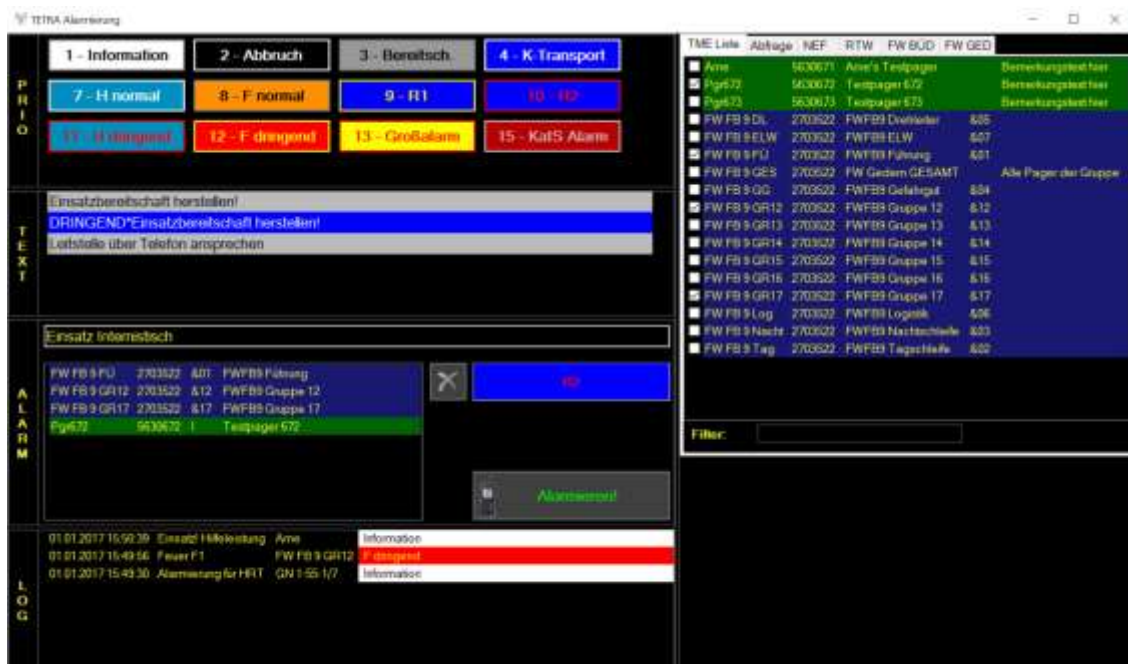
TETRA Alarmierung

PRIO

1 - Information
2 - Abbruch
3 - Bereitsch.
4 - K-Transport
7 - H normal
8 - F normal
9 - R1
10 - R2
11 - H dringend
12 - F dringend
13 - Großalarm
15 - KatS Alarm

TEXT

Einsatzbereitschaft herstellen!
DRINGEND*Einsatzbereitschaft herstellen!
Leitstelle über Telefon ansprechen

ALARM

Einsatz Internistisch

| | | | |
|---|---|---|---|
| FW FB 9 FÜ | 2703522 | &01 | FWFB9 Führung |
| FW FB 9 GR12 | 2703522 | &12 | FWFB9 Gruppe 12 |
| FW FB 9 GR17 | 2703522 | &17 | FWFB9 Gruppe 17 |
| Pgr672 | 5630672 | ! | Testpager 672 |

R2

Alarmieren!

LOG

| | | | |
|---|---|---|---|
| 01.01.2017 15:50:39 | Einsatz! Hilfeleistung | Arne | Information |
| 01.01.2017 15:49:56 | Feuer F1 | FW FB 9 GR12 | F dringend |
| 01.01.2017 15:49:30 | Alarmierung für HRT | GN 1-55 1/7 | Information |

TME Liste | Abfrage | NEF | RTW | FW BUD | FW GED

| | | | | |
|---|---|---|---|---|
| Arne | 5630671 | Arne's Testpager | | Bemerkungstext hier |
| Pgr672 | 5630672 | Testpager 672 | | Bemerkungstext hier |
| Pgr673 | 5630673 | Testpager 673 | | Bemerkungstext hier |
| FW FB 9 DL | 2703522 | FWFB9 Drehleiter | &05 | |
| FW FB 9 ELW | 2703522 | FWFB9 ELW | &07 | |
| FW FB 9 FÜ | 2703522 | FWFB9 Führung | &01 | |
| FW FB 9 GES | 2703522 | FW Gedern GESAMT | | Alle Pager der Gruppe |
| FW FB 9 GG | 2703522 | FWFB9 Gefahrgut | &04 | |
| FW FB 9 GR12 | 2703522 | FWFB9 Gruppe 12 | &12 | |
| FW FB 9 GR13 | 2703522 | FWFB9 Gruppe 13 | &13 | |
| FW FB 9 GR14 | 2703522 | FWFB9 Gruppe 14 | &14 | |
| FW FB 9 GR15 | 2703522 | FWFB9 Gruppe 15 | &15 | |
| FW FB 9 GR16 | 2703522 | FWFB9 Gruppe 16 | &16 | |
| FW FB 9 GR17 | 2703522 | FWFB9 Gruppe 17 | &17 | |
| FW FB 9 Log | 2703522 | FWFB9 Logistik | &06 | |
| FW FB 9 Nacht | 2703522 | FWFB9 Nachtschleife | &03 | |
| FW FB 9 Tag | 2703522 | FWFB9 Tagschleife | &02 | |

Filter: